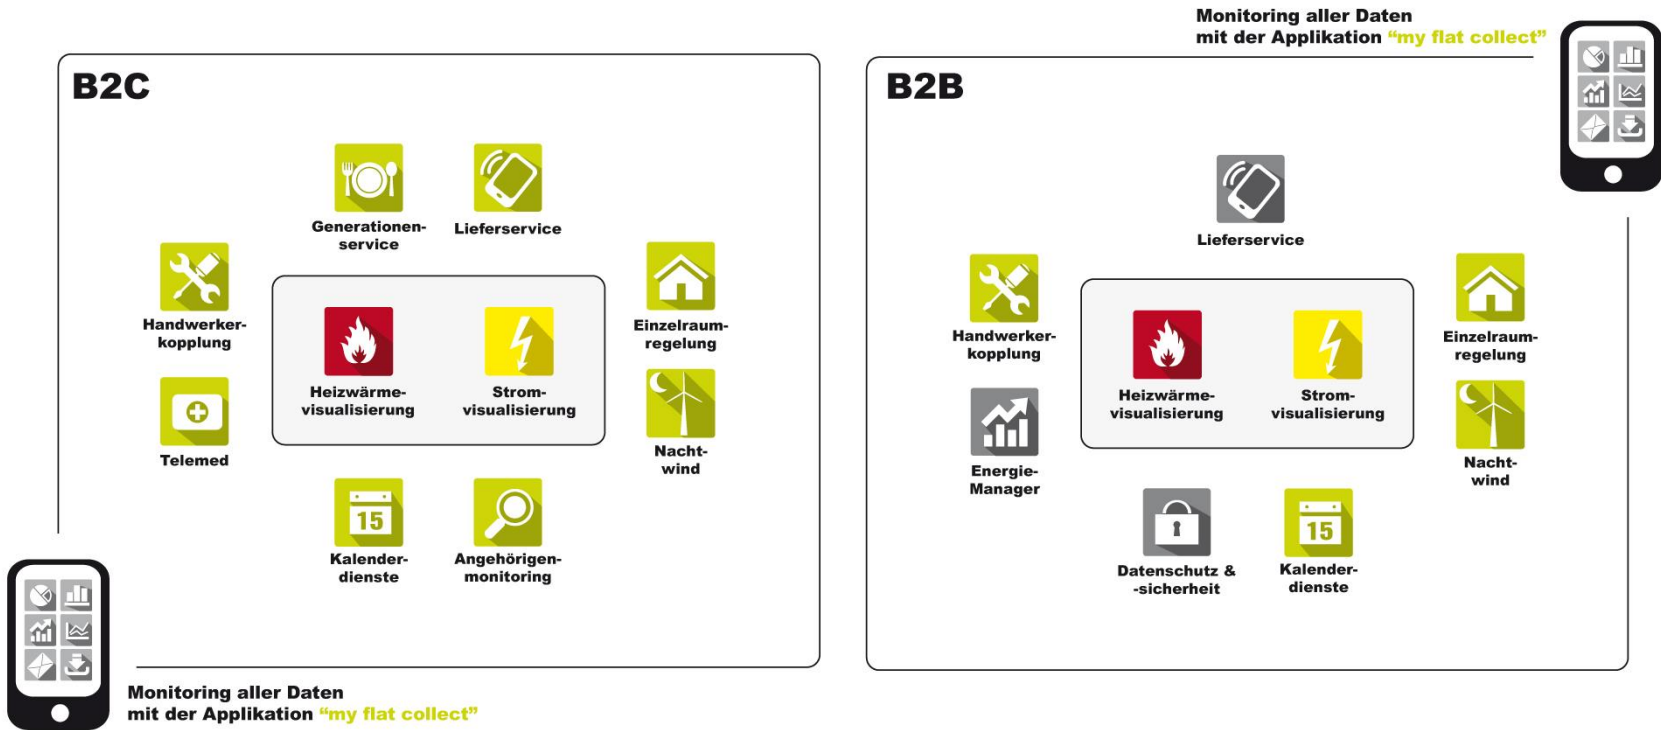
B2C

Generationenservice

Lieferservice

Handwerkerkopplung

Heizwärmevisualisierung

Stromvisualisierung

Einzelraumregelung

Telemed

Nachtwind

15

Kalenderdienste

Angehörigenmonitoring

Monitoring aller Daten
mit der Applikation “my flat collect”

Monitoring aller Daten
mit der Applikation “my flat collect”

B2B

Lieferservice

Handwerkerkopplung

Heizwärmevisualisierung

Stromvisualisierung

Einzelraumregelung

Energie-Manager

Nachtwind

Datenschutz & -sicherheit

15

Kalenderdienste